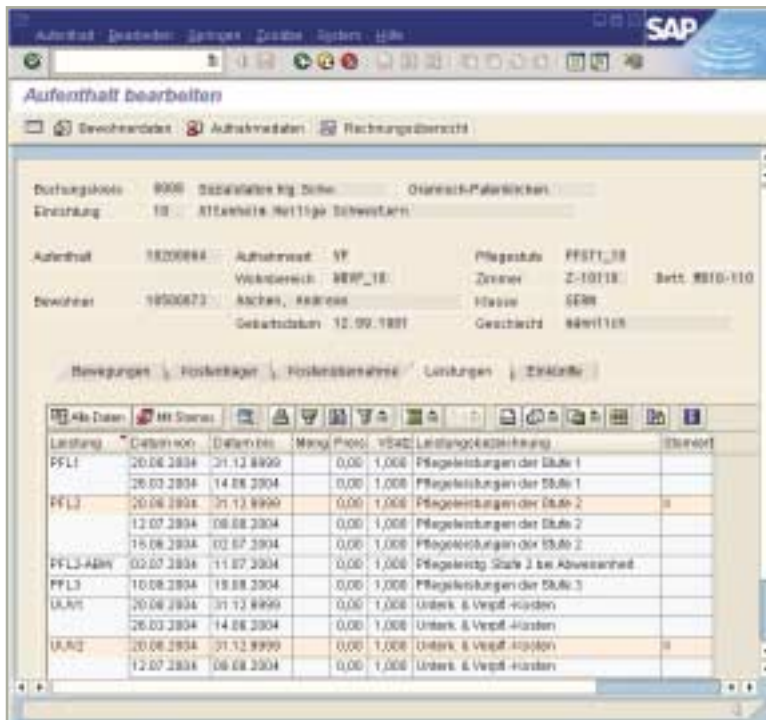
Aufenthalt Bearbeiten Springen Zusätze System Hilfe

SAP

Aufenthalt bearbeiten

Bewohnerdaten Aufnahmedaten Rechnungsübersicht

Buchungskreis 8000 Sozialstation Hg Schw. Gramsch-Paterkirchen

Einrichtung 10 Altenheim Heilige Schwestern

Aufenthalt 18200884 Aufnahmeart VP Pflegestufe PFST1_10

Wohnbereich WBRP_10 Zimmer Z-10110 Bett W010-110

Bewohner 10500673 Aachen, Andreas Klasse GERN

Geburtsdatum 12.09.1901 Geschlecht männlich

Bewegungen Kostenträger Kostenübernahme Leistungen Einkünfte

Alle Daten Mit Storno

| Leistung | Datum von | Datum bis | Menge | Preis | VSatz | Leistungsbezeichnung | Storniert |
|---|---|---|---|---|---|---|---|
| PFL1 | 20.08.2004 | 31.12.9999 | | 0,00 | 1,000 | Pflegeleistungen der Stufe 1 | |
| | 26.03.2004 | 14.08.2004 | | 0,00 | 1,000 | Pflegeleistungen der Stufe 1 | |
| PFL2 | 20.08.2004 | 31.12.9999 | | 0,00 | 1,000 | Pflegeleistungen der Stufe 2 | X |
| | 12.07.2004 | 08.08.2004 | | 0,00 | 1,000 | Pflegeleistungen der Stufe 2 | |
| | 15.08.2004 | 02.07.2004 | | 0,00 | 1,000 | Pflegeleistungen der Stufe 2 | |
| PFL2-ABW | 03.07.2004 | 11.07.2004 | | 0,00 | 1,000 | Pflegeleistg. Stufe 2 bei Abwesenheit | |
| PFL3 | 10.08.2004 | 19.08.2004 | | 0,00 | 1,000 | Pflegeleistungen der Stufe 3 | |
| UUV1 | 20.08.2004 | 31.12.9999 | | 0,00 | 1,000 | Unterk. & Verpfl.-Kosten | |
| | 26.03.2004 | 14.08.2004 | | 0,00 | 1,000 | Unterk. & Verpfl.-Kosten | |
| UUV2 | 20.08.2004 | 31.12.9999 | | 0,00 | 1,000 | Unterk. & Verpfl.-Kosten | X |
| | 12.07.2004 | 08.08.2004 | | 0,00 | 1,000 | Unterk. & Verpfl.-Kosten | |